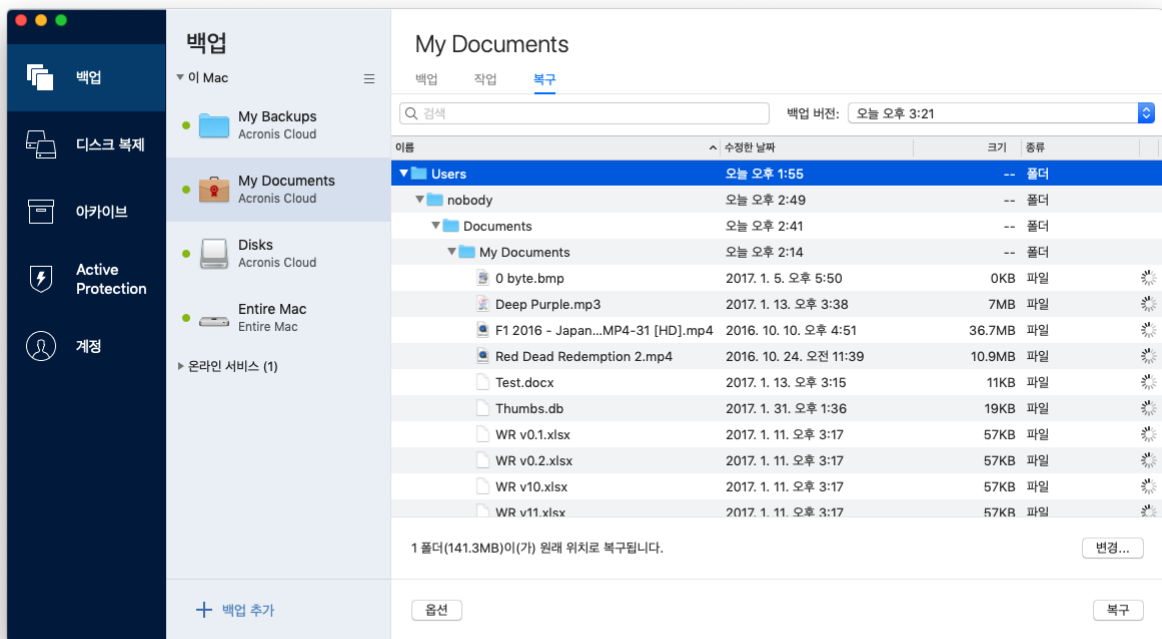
백업

디스크 복제

아카이브

Active Protection

계정

백업

▼ 이 Mac

My Backups
Acronis Cloud

My Documents
Acronis Cloud

Disks
Acronis Cloud

Entire Mac
Entire Mac

▶ 온라인 서비스 (1)

+ 백업 추가

My Documents

백업 작업 복구

검색

백업 버전: 오늘 오후 3:21

| 이름 | 수정한 날짜 | 크기 | 종류 |
|---|---|---|---|
| ▼ Users | 오늘 오후 1:55 | -- | 폴더 |
| ▼ nobody | 오늘 오후 2:49 | -- | 폴더 |
| ▼ Documents | 오늘 오후 2:41 | -- | 폴더 |
| ▼ My Documents | 오늘 오후 2:14 | -- | 폴더 |
| 0 byte.bmp | 2017. 1. 5. 오후 5:50 | 0KB | 파일 |
| Deep Purple.mp3 | 2017. 1. 13. 오후 3:38 | 7MB | 파일 |
| F1 2016 - Japan...MP4-31 [HD].mp4 | 2016. 10. 10. 오후 4:51 | 36.7MB | 파일 |
| Red Dead Redemption 2.mp4 | 2016. 10. 24. 오전 11:39 | 10.9MB | 파일 |
| Test.docx | 2017. 1. 13. 오후 3:15 | 11KB | 파일 |
| Thumbs.db | 2017. 1. 31. 오후 1:36 | 19KB | 파일 |
| WR v0.1.xlsx | 2017. 1. 11. 오후 3:17 | 57KB | 파일 |
| WR v0.2.xlsx | 2017. 1. 11. 오후 3:17 | 57KB | 파일 |
| WR v10.xlsx | 2017. 1. 11. 오후 3:17 | 57KB | 파일 |
| WR v11.xlsx | 2017. 1. 11. 오후 3:17 | 57KB | 파일 |

1 폴더(141.3MB)이(가) 원래 위치로 복구됩니다.

변경...

옵션

복구